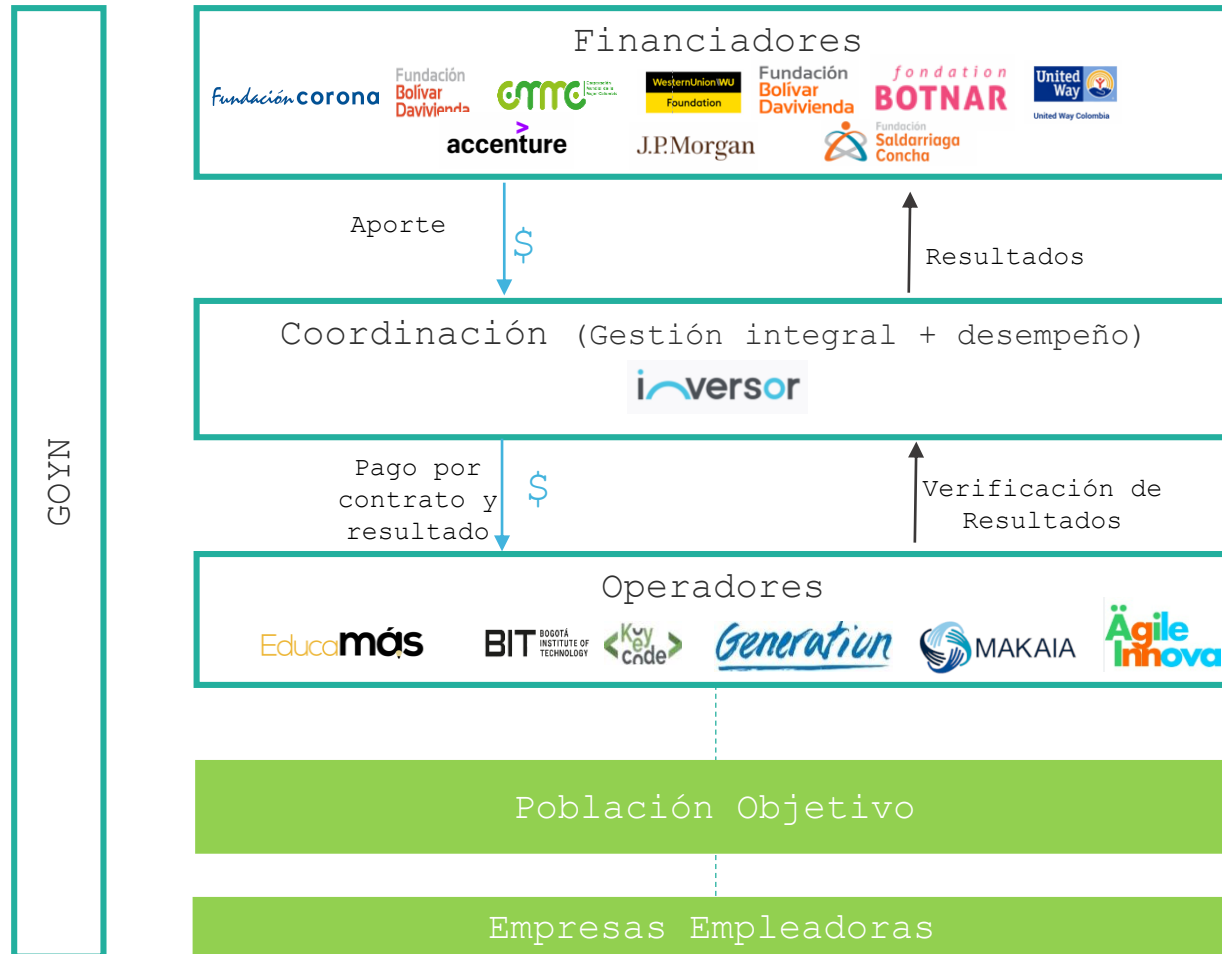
GOYN

Financiadores

Fundación corona
Fundación Bolívar Davivienda
cmmc
WesternUnion WU Foundation
Fundación Bolívar Davivienda
fondation BOTNAR
United Way
United Way Colombia
accenture
J.P.Morgan
Fundación Saldarriaga Concha

Aporte
$
Resultados

Coordinación (Gestión integral + desempeño)
inversor

Pago por contrato y resultado
$
Verificación de Resultados

Operadores
Educamás
BIT BOGOTÁ INSTITUTE OF TECHNOLOGY
Key code
Generation
MAKAIA
Ágile Innova

Población Objetivo

Empresas Empleadoras